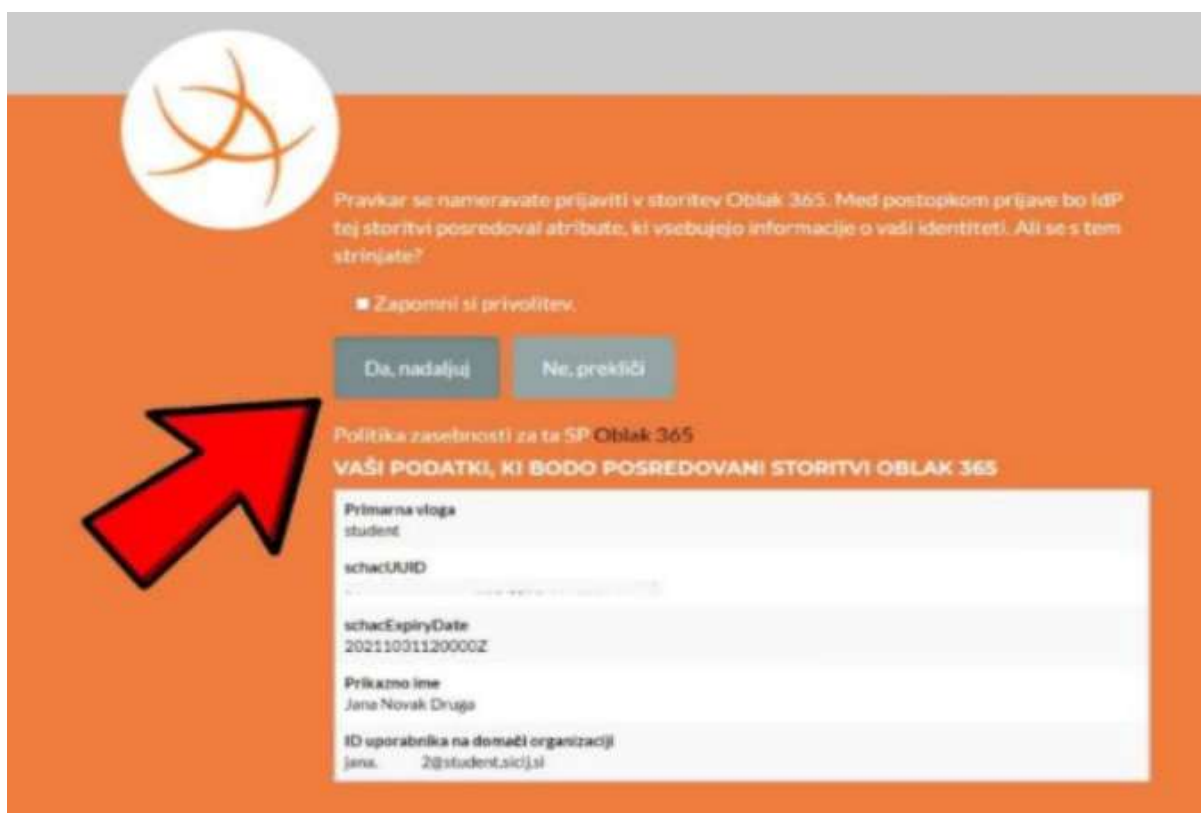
Pravkar se nameravate prijaviti v storitev Oblak 365. Med postopkom prijave bo IdP tej storitvi posredoval atribute, ki vsebujejo informacije o vaši identiteti. Ali se s tem strinjate?

Zapomni si privolitev.

Da, nadaljuj

Ne, prekliči

Politika zasebnosti za ta SP Oblak 365

VAŠI PODATKI, KI BODO POSREDOVANI STORITVI OBLAK 365

Primarna vloga
student

schacUUID
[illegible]

schacExpiryDate
20211031120000Z

Prikazno ime
Jana Novak Druga

ID uporabnika na domači organizaciji
jana. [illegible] 2@student.sicij.si